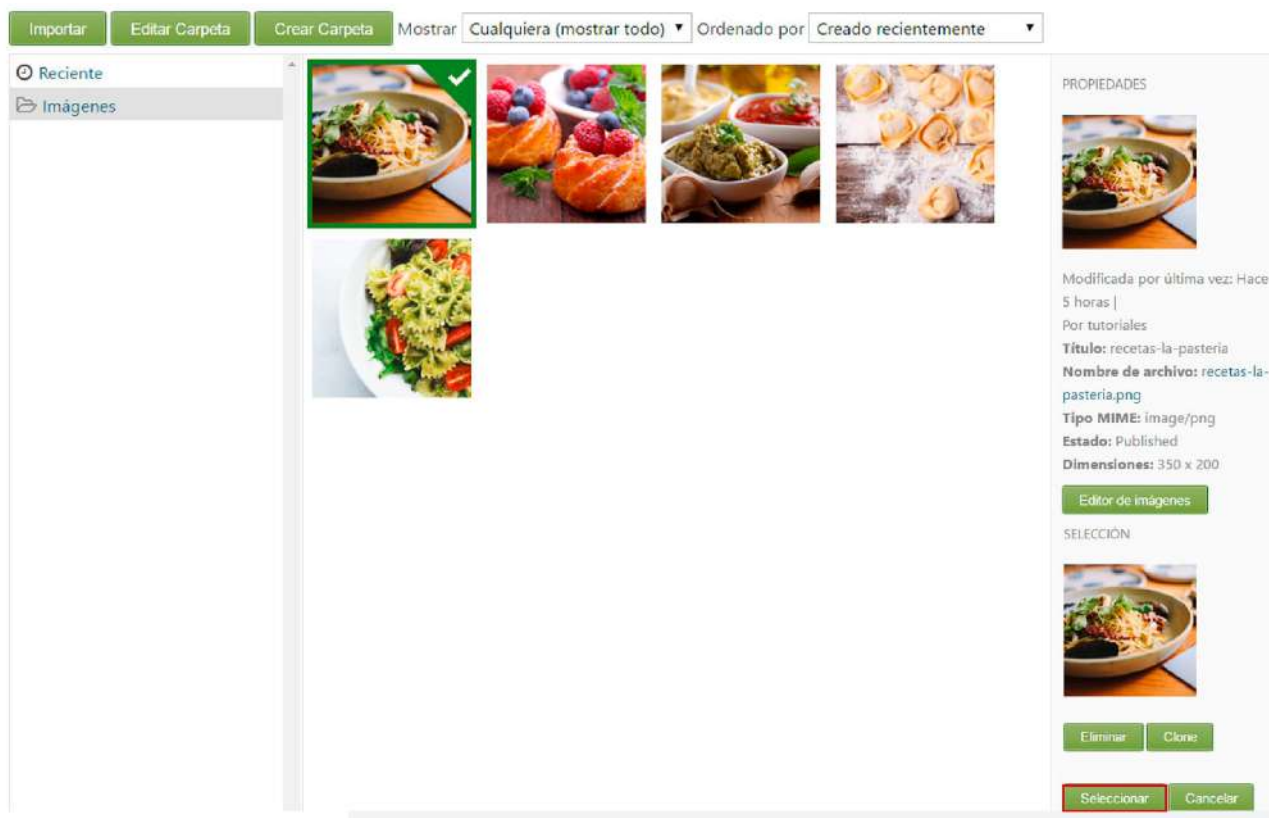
Importar Editar Carpeta Crear Carpeta Mostrar Cualquiera (mostrar todo) Ordenado por Creado recientemente

Reciente
Imágenes

PROPIEDADES

Modificada por última vez: Hace 5 horas |
Por tutoriales
**Título:** recetas-la-pasteria
**Nombre de archivo:** recetas-la-pasteria.png
**Tipo MIME:** image/png
**Estado:** Published
**Dimensiones:** 350 x 200

Editor de imágenes

SELECCIÓN

Eliminar Clone

Seleccionar Cancelar